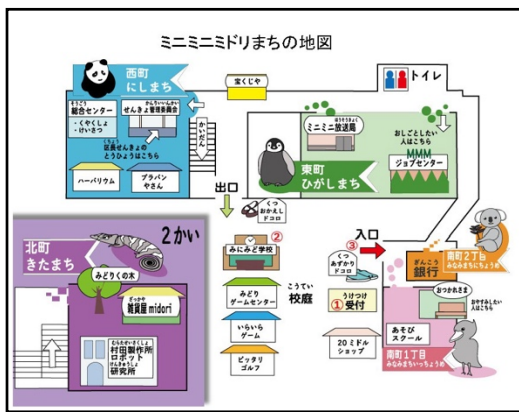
ミニミニミドリまちの地図

西町
にしまち

宝くじや

トイレ

そうごう
総合センター
・しやくしょ
・けいさつ

かんりいいんかい
せんきょ管理委員会

くちょう
区長せんきょの
とうひょうはこちら

かいだん

ミニミニ放送局

おしごとしたい
人はこちら

MMM
ジョブセンター

東町
ひがしまち

ハーバリウム

プラバン
やさん

出口

くつ
おかえし
ドコロ

北町
きたまち

2かい

みどりくの木

雑貨屋 midori

村田製作所
ロボット
研究所

みにみど学校

②

みどり
ゲームセンター

いらいら
ゲーム

ピッタリ
ゴルフ

こうてい
校庭

③

入口

くつ
あずかり
ドコロ

うけつけ
① 受付

20ミドル
ショップ

ぎんこう
銀行

南町2丁目
みなみまちにちょうめ

おつかれさま

おやすみしたい
人はこちら

あそび
スクール

南町1丁目
みなみまちいっちょうめ